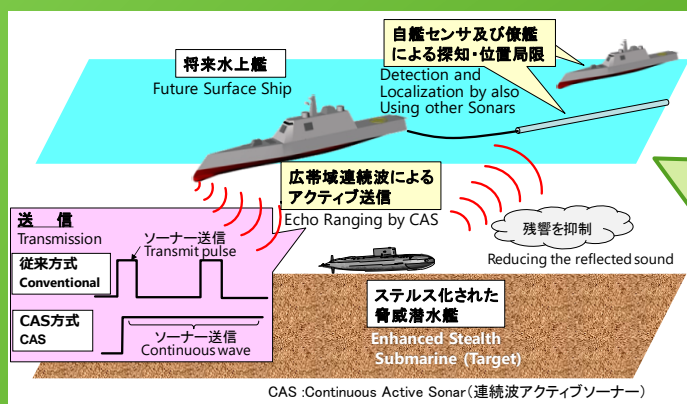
自艦センサ及び僚艦による探知・位置局限

将来水上艦
Future Surface Ship

Detection and Localization by also Using other Sonars

広帯域連続波によるアクティブ送信
Echo Ranging by CAS

残響を抑制
Reducing the reflected sound

送 信
Transmission

ソーナー送信
Transmit pulse

従来方式
Conventional

CAS方式
CAS

ソーナー送信
Continuous wave

ステルス化された脅威潜水艦
Enhanced Stealth Submarine (Target)

CAS :Continuous Active Sonar（連続波アクティブソーナー）